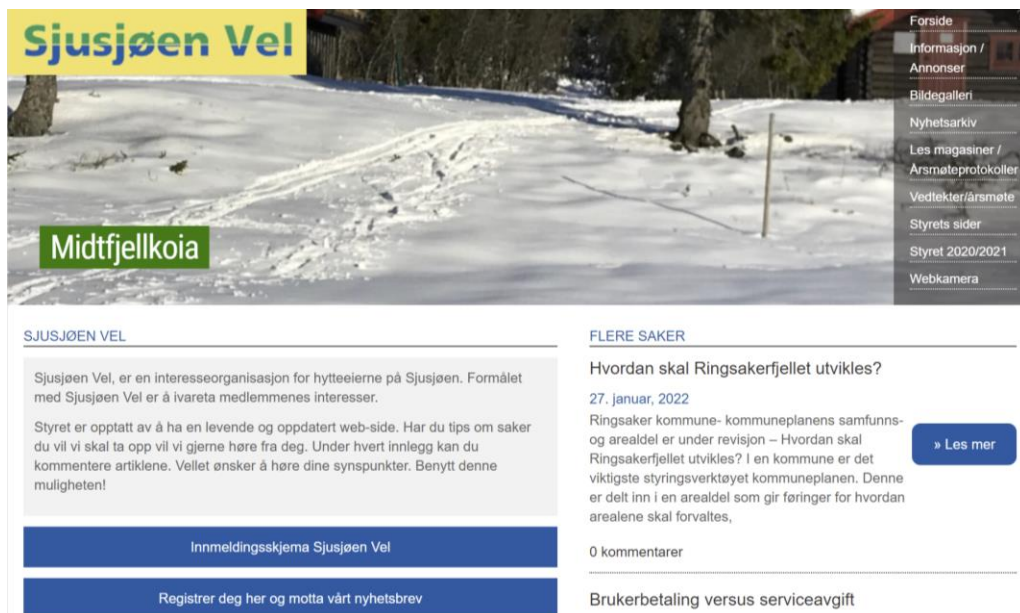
Sjusjøen Vel

Forside
Informasjon / Annonser
Bildegalleri
Nyhetsarkiv
Les magasiner / Årsmøteprotokoller
Vedtekter/årsmøte
Styrets sider
Styret 2020/2021
Webkamera

Midtfjellkoia

SJUSJØEN VEL

Sjusjøen Vel, er en interesseorganisasjon for hytteeierne på Sjusjøen. Formålet med Sjusjøen Vel er å ivareta medlemmenes interesser.

Styret er opptatt av å ha en levende og oppdatert web-side. Har du tips om saker du vil vi skal ta opp vil vi gjerne høre fra deg. Under hvert innlegg kan du kommentere artiklene. Vellet ønsker å høre dine synspunkter. Benytt denne muligheten!

Innmeldingsskjema Sjusjøen Vel

Registrer deg her og motta vårt nyhetsbrev

FLERE SAKER

Hvordan skal Ringsakerfjellet utvikles?

27. januar, 2022

Ringsaker kommune- kommuneplanens samfunns- og arealdel er under revisjon – Hvordan skal Ringsakerfjellet utvikles? I en kommune er det viktigste styringsverktøyet kommuneplanen. Denne er delt inn i en arealdel som gir føringer for hvordan arealene skal forvaltes,

» Les mer

0 kommentarer

Brukerbetaling versus serviceavgift